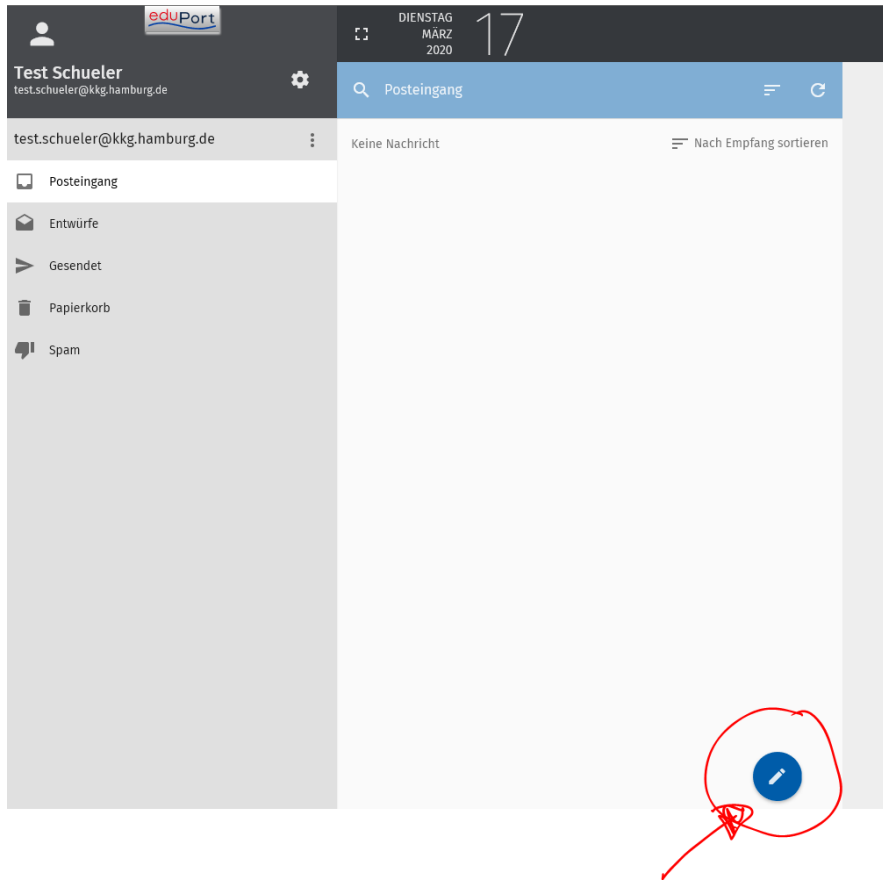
eduPort

Test Schueler
test.schueler@kkg.hamburg.de

DIENSTAG
MÄRZ
2020
17

Posteingang

test.schueler@kkg.hamburg.de

Keine Nachricht

Nach Empfang sortieren

Posteingang

Entwürfe

Gesendet

Papierkorb

Spam